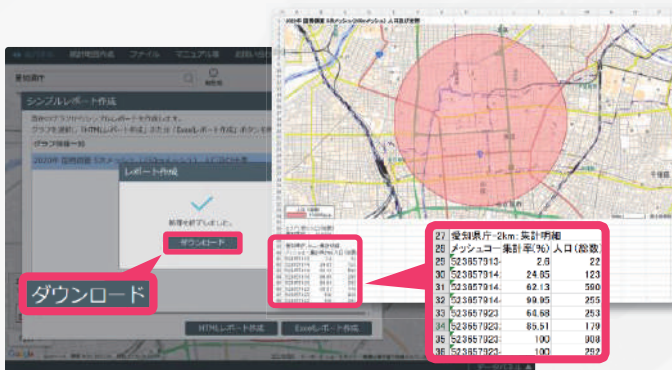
地図アプリ
商圏地図作成
ファイル
マニュアル等
お問い合わせ
愛知県庁
シンプルレポート作成
グラフを選択し「HTMLレポート作成」または「Excelレポート作成」ボタンを押
グラフ項目一覧
2020年 国勢調査
レポート作成
処理が完了しました。
ダウンロード
ダウンロード
HTMLレポート作成
Excelレポート作成
2020年 国勢調査 5次メッシュ(250mメッシュ) 人口及び世帯

| 27 | 愛知県庁-2km: 集計明細 | | |
|---|---|---|---|
| 28 | メッシュコー | 集計率(%) | 人口(総数) |
| 29 | 523857913- | 2.6 | 22 |
| 30 | 523857914- | 24.05 | 123 |
| 31 | 523857914- | 62.13 | 590 |
| 32 | 523857914- | 99.95 | 255 |
| 33 | 523857923- | 60.68 | 253 |
| 34 | 523857923- | 85.51 | 179 |
| 35 | 523857923- | 100 | 808 |
| 36 | 523857923- | 100 | 292 |